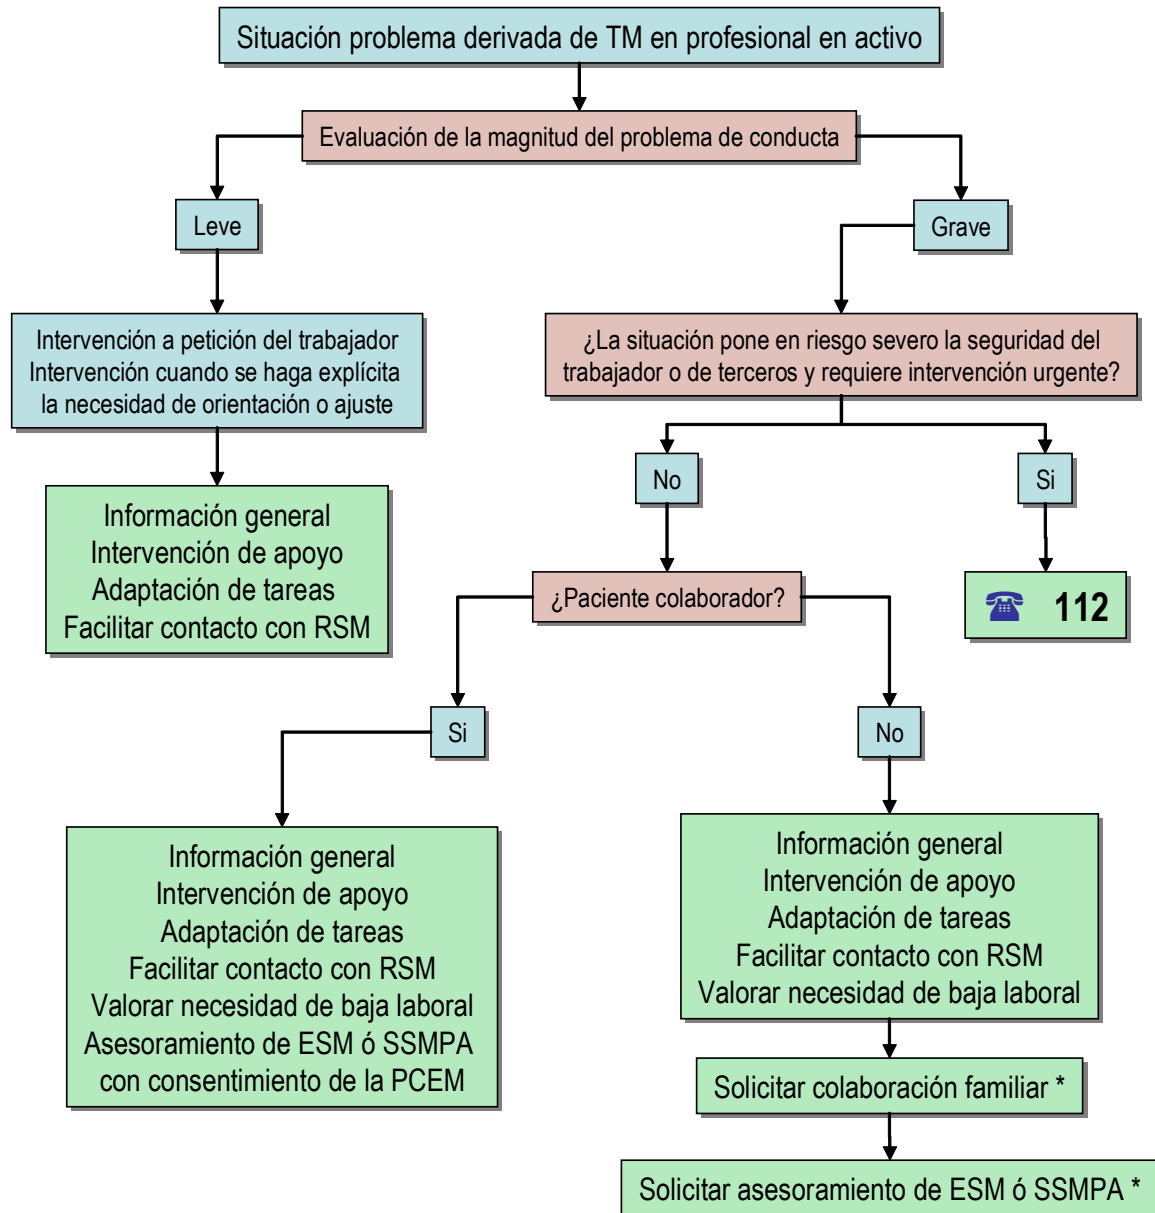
Situación problema derivada de TM en profesional en activo

Evaluación de la magnitud del problema de conducta

Leve

Grave

Intervención a petición del trabajador
Intervención cuando se haga explícita la necesidad de orientación o ajuste

¿La situación pone en riesgo severo la seguridad del trabajador o de terceros y requiere intervención urgente?

Información general
Intervención de apoyo
Adaptación de tareas
Facilitar contacto con RSM

No

Si

¿Paciente colaborador?

112

Si

No

Información general
Intervención de apoyo
Adaptación de tareas
Facilitar contacto con RSM
Valorar necesidad de baja laboral
Asesoramiento de ESM ó SSMPA con consentimiento de la PCEM

Información general
Intervención de apoyo
Adaptación de tareas
Facilitar contacto con RSM
Valorar necesidad de baja laboral

Solicitar colaboración familiar *

Solicitar asesoramiento de ESM ó SSMPA *